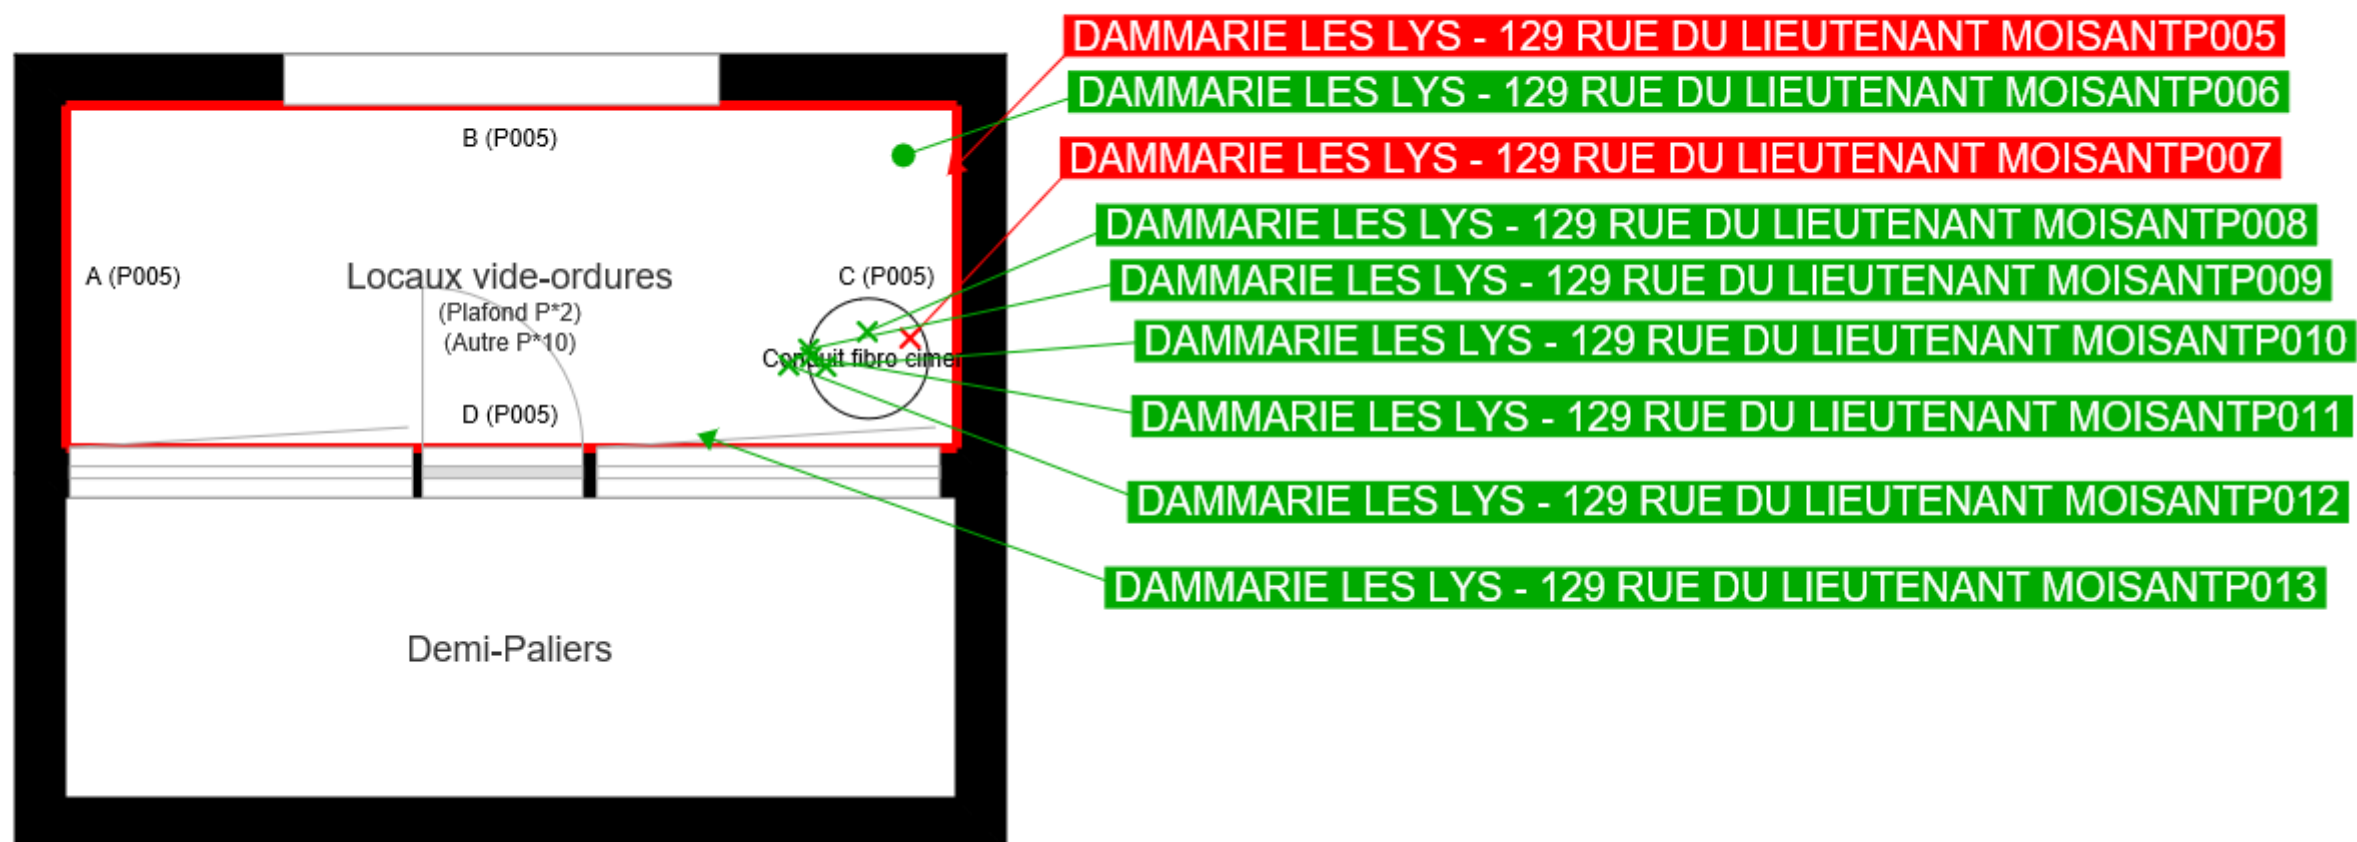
DAMMARIE LES LYS - 129 RUE DU LIEUTENANT MOISANTP005
DAMMARIE LES LYS - 129 RUE DU LIEUTENANT MOISANTP006
DAMMARIE LES LYS - 129 RUE DU LIEUTENANT MOISANTP007
DAMMARIE LES LYS - 129 RUE DU LIEUTENANT MOISANTP008
DAMMARIE LES LYS - 129 RUE DU LIEUTENANT MOISANTP009
DAMMARIE LES LYS - 129 RUE DU LIEUTENANT MOISANTP010
DAMMARIE LES LYS - 129 RUE DU LIEUTENANT MOISANTP011
DAMMARIE LES LYS - 129 RUE DU LIEUTENANT MOISANTP012
DAMMARIE LES LYS - 129 RUE DU LIEUTENANT MOISANTP013

B (P005)

A (P005)

Locaux vide-ordures
(Plafond P*2)
(Autre P*10)

C (P005)

Conduit fibro cimen

D (P005)

Demi-Paliers